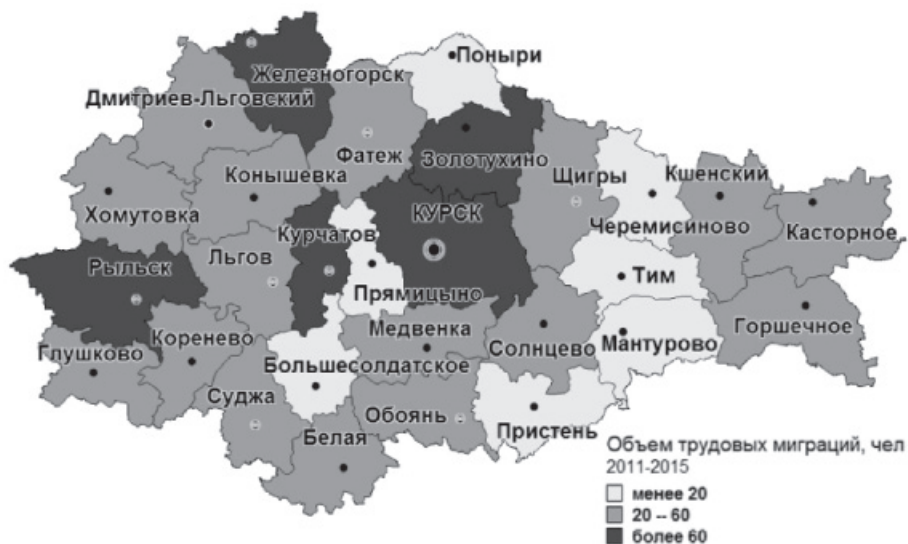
Поныри
Железногорск
Дмитриев-Льговский
Фатеж
Золотухино
Конышевка
Щигры
Кшенский
Хомутовка
Черемисиново
КУРСК
Курчатов
Касторное
Рыльск
Льгов
Тим
Прямицыно
Медвенка
Горшечное
Кореневo
Глушково
Солнцево
Мантурово
Большесолдатское
Суджа
Обоянь
Пристень
Белая
Объем трудовых миграций, чел
2011-2015
менее 20
20 -- 60
более 60